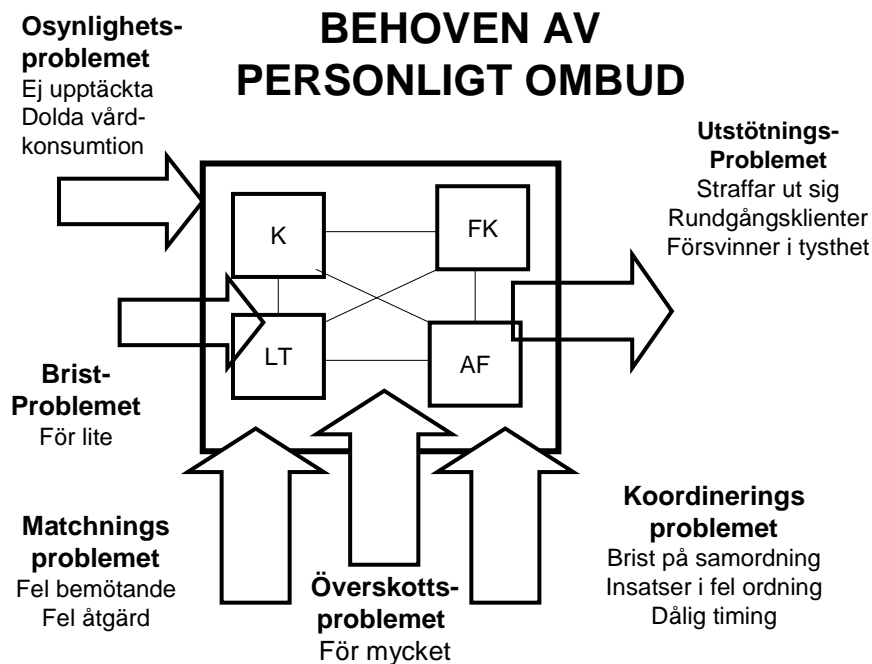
BEHOVEN AV PERSONLIGT OMBUD

**Osynlighetsproblemet**
Ej upptäckta
Dolda vårdkonsumtion

**Utstötnings-Problemet**
Straffar ut sig
Rundgångsklienter
Försvinner i tysthet

K
FK
LT
AF

**Brist-Problemet**
För lite

**Matchnings problemet**
Fel bemötande
Fel åtgärd

**Överskotts-problemet**
För mycket

**Koordinerings problemet**
Brist på samordning
Insatser i fel ordning
Dålig timing